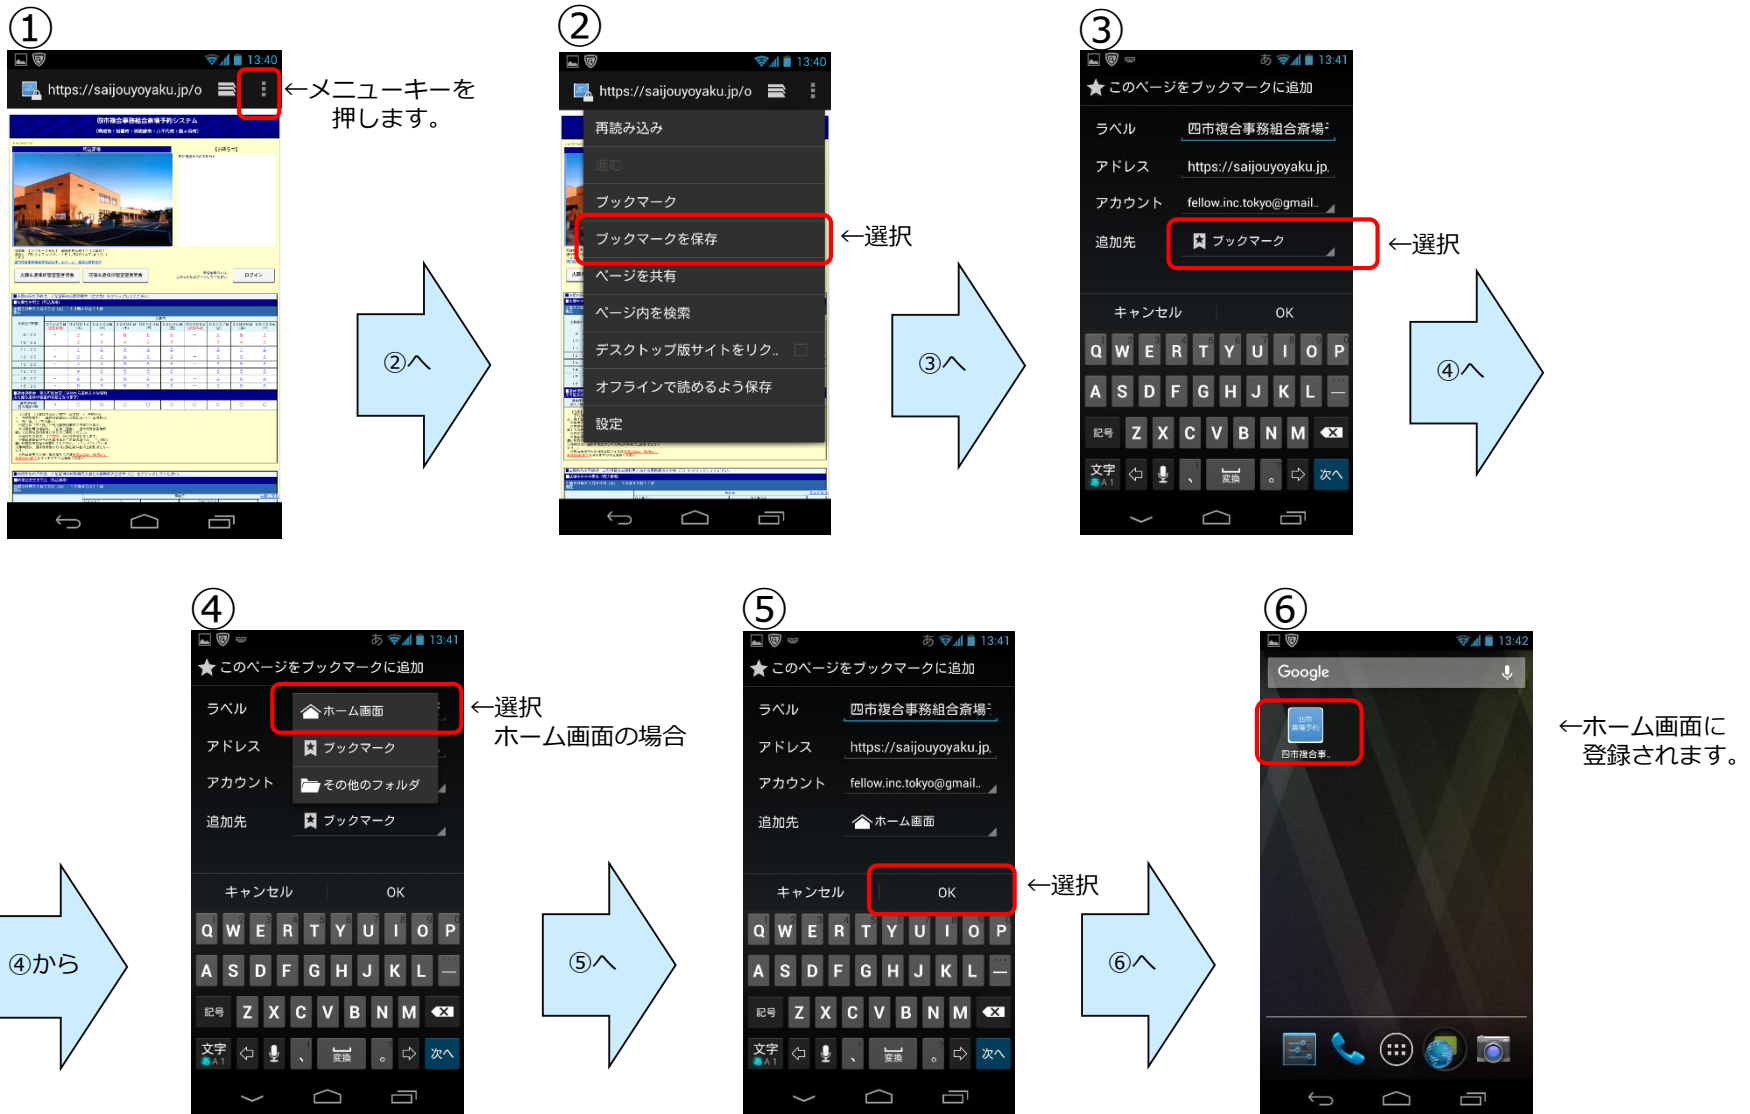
①

13:40

https://saijouyoyaku.jp/o

←メニューキーを押します。

②へ

②

13:40

https://saijouyoyaku.jp/o

再読み込み

進む

ブックマーク

ブックマークを保存

ページを共有

ページ内を検索

デスクトップ版サイトをリク..

オフラインで読めるよう保存

設定

←選択

③へ

③

13:41

このページをブックマークに追加

ラベル 四市複合事務組合斎場

アドレス https://saijouyoyaku.jp.

アカウント fellow.inc.tokyo@gmail..

追加先 ブックマーク

←選択

キャンセル OK

Q W E R T Y U I O P
A S D F G H J K L
記号 Z X C V B N M
文字 変換 次へ

④へ

④

13:41

このページをブックマークに追加

ラベル ホーム画面

アドレス ブックマーク

アカウント その他のフォルダ

追加先 ブックマーク

←選択
ホーム画面の場合

キャンセル OK

Q W E R T Y U I O P
A S D F G H J K L
記号 Z X C V B N M
文字 変換 次へ

④から

⑤へ

⑤

13:41

このページをブックマークに追加

ラベル 四市複合事務組合斎場

アドレス https://saijouyoyaku.jp.

アカウント fellow.inc.tokyo@gmail..

追加先 ホーム画面

キャンセル OK

←選択

Q W E R T Y U I O P
A S D F G H J K L
記号 Z X C V B N M
文字 変換 次へ

⑥へ

⑥

13:42

Google

四市複合事..

←ホーム画面に登録されます。